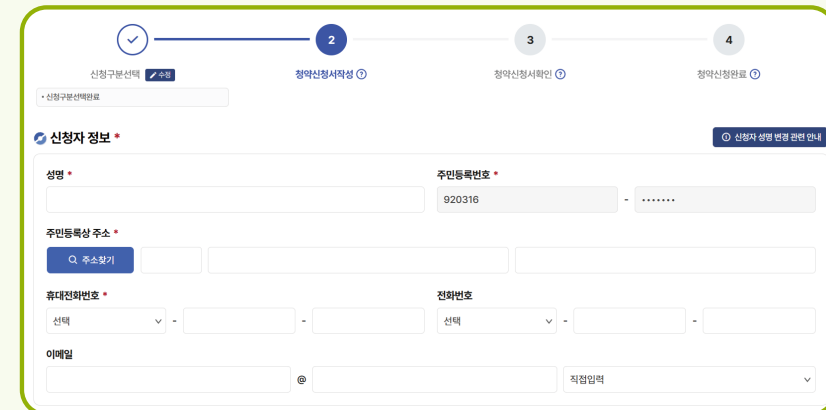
2

3

4

신청구분선택 수정

청약신청서작성 ?

청약신청서확인 ?

청약신청완료 ?

• 신청구분선택완료

신청자 정보 *

신청자 성명 변경 관련 안내

성명 *

주민등록번호 *

920316 - •••••••

주민등록상 주소 *

주소찾기

휴대전화번호 *

선택 - -

전화번호

선택 - -

이메일

@

직접입력